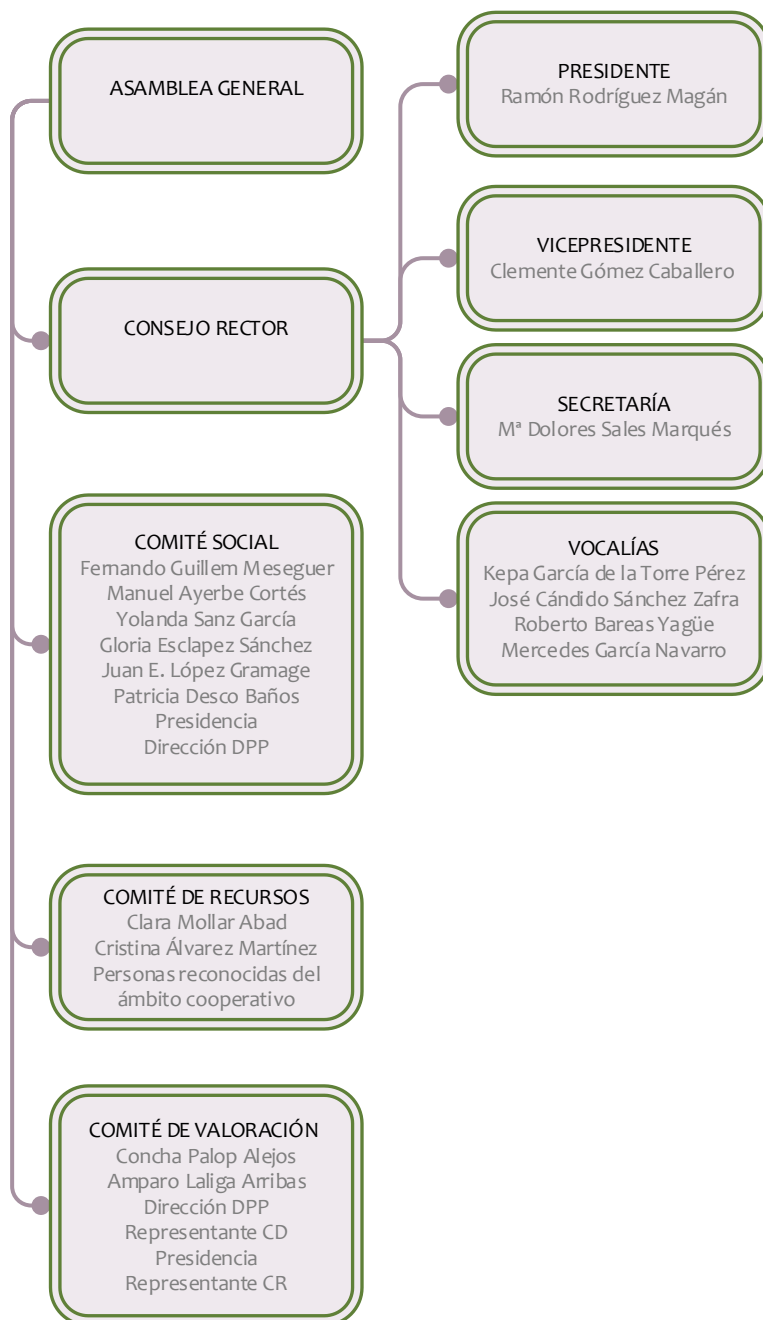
ASAMBLEA GENERAL

CONSEJO RECTOR

COMITÉ SOCIAL
Fernando Guillem Meseguer
Manuel Ayerbe Cortés
Yolanda Sanz García
Gloria Esclapez Sánchez
Juan E. López Gramage
Patricia Desco Baños
Presidencia
Dirección DPP

COMITÉ DE RECURSOS
Clara Mollar Abad
Cristina Álvarez Martínez
Personas reconocidas del ámbito cooperativo

COMITÉ DE VALORACIÓN
Concha Palop Alejos
Amparo Laliga Arribas
Dirección DPP
Representante CD
Presidencia
Representante CR

PRESIDENTE
Ramón Rodríguez Magán

VICEPRESIDENTE
Clemente Gómez Caballero

SECRETARÍA
Mª Dolores Sales Marqués

VOCALÍAS
Kepa García de la Torre Pérez
José Cándido Sánchez Zafra
Roberto Bareas Yagüe
Mercedes García Navarro